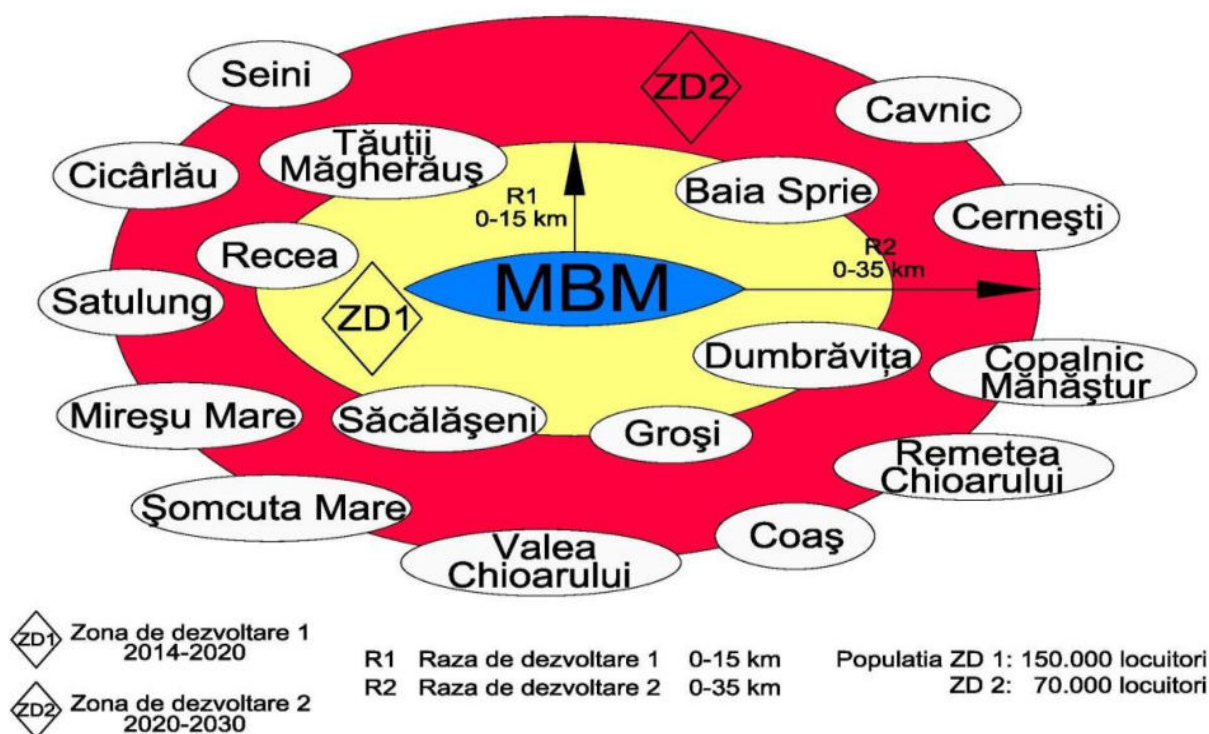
Seini

ZD2

Cavnic

Tăuții Măgherăuș

Cicârlău

R1
0-15 km

Baia Sprie

Cernești

Recea

R2
0-35 km

MBM

Satulung

ZD1

Dumbrăvița

Copalnic Mănăștur

Mireșu Mare

Săcălășeni

Groși

Remetea Chioarului

Șomcuta Mare

Coaș

Valea Chioarului

ZD1 Zona de dezvoltare 1
2014-2020

ZD2 Zona de dezvoltare 2
2020-2030

R1 Raza de dezvoltare 1 0-15 km
R2 Raza de dezvoltare 2 0-35 km

Populatia ZD 1: 150.000 locuitori
ZD 2: 70.000 locuitori